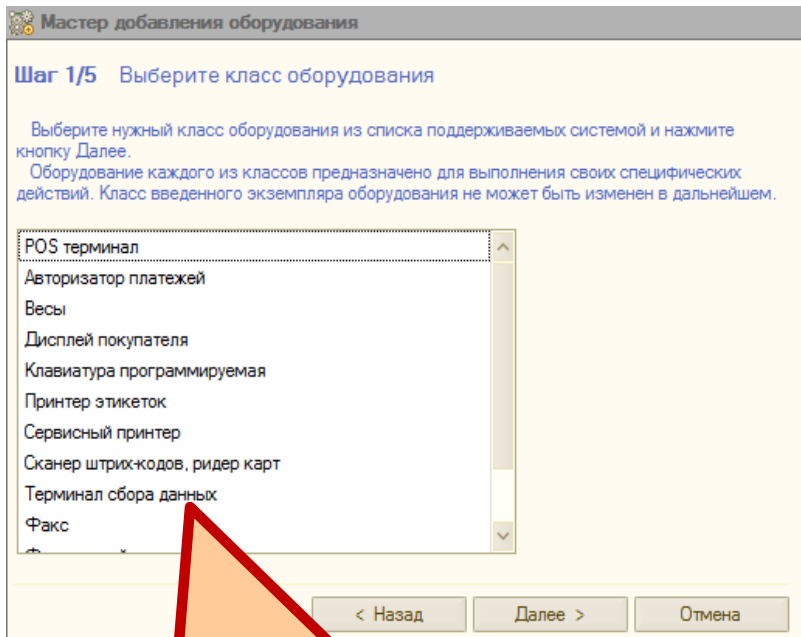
Мастер добавления оборудования

Шаг 1/5 Выберите класс оборудования

Выберите нужный класс оборудования из списка поддерживаемых системой и нажмите кнопку Далее.
Оборудование каждого из классов предназначено для выполнения своих специфических действий. Класс введенного экземпляра оборудования не может быть изменен в дальнейшем.

POS терминал
Авторизатор платежей
Весы
Дисплей покупателя
Клавиатура программируемая
Принтер этикеток
Сервисный принтер
Сканер штрих-кодов, ридер карт
Терминал сбора данных
Факс
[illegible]

< Назад
Далее >
Отмена